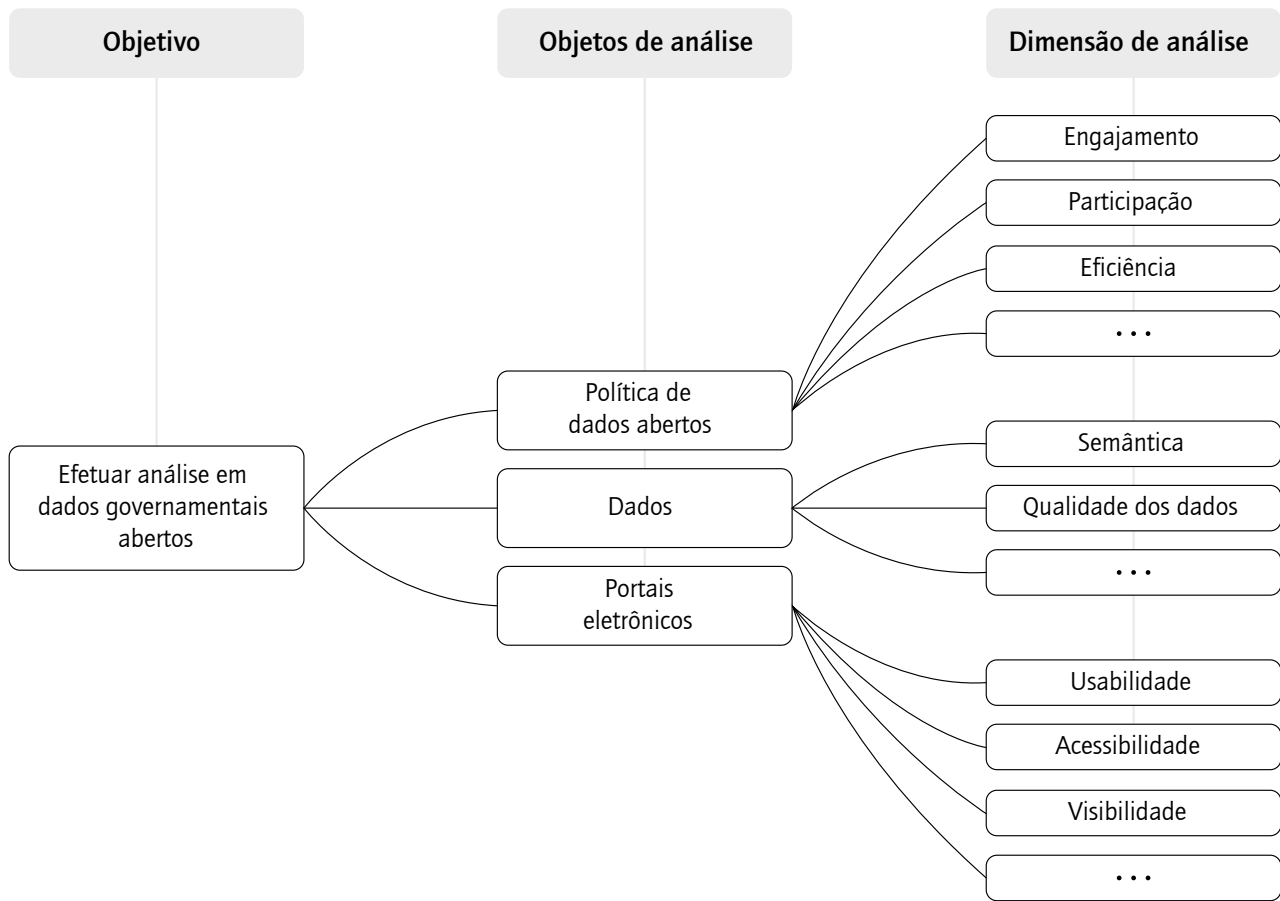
Objetivo

Objetos de análise

Dimensão de análise

Engajamento

Participação

Eficiência

...

Política de dados abertos

Efetuar análise em dados governamentais abertos

Dados

Portais eletrônicos

Semântica

Qualidade dos dados

...

Usabilidade

Acessibilidade

Visibilidade

...